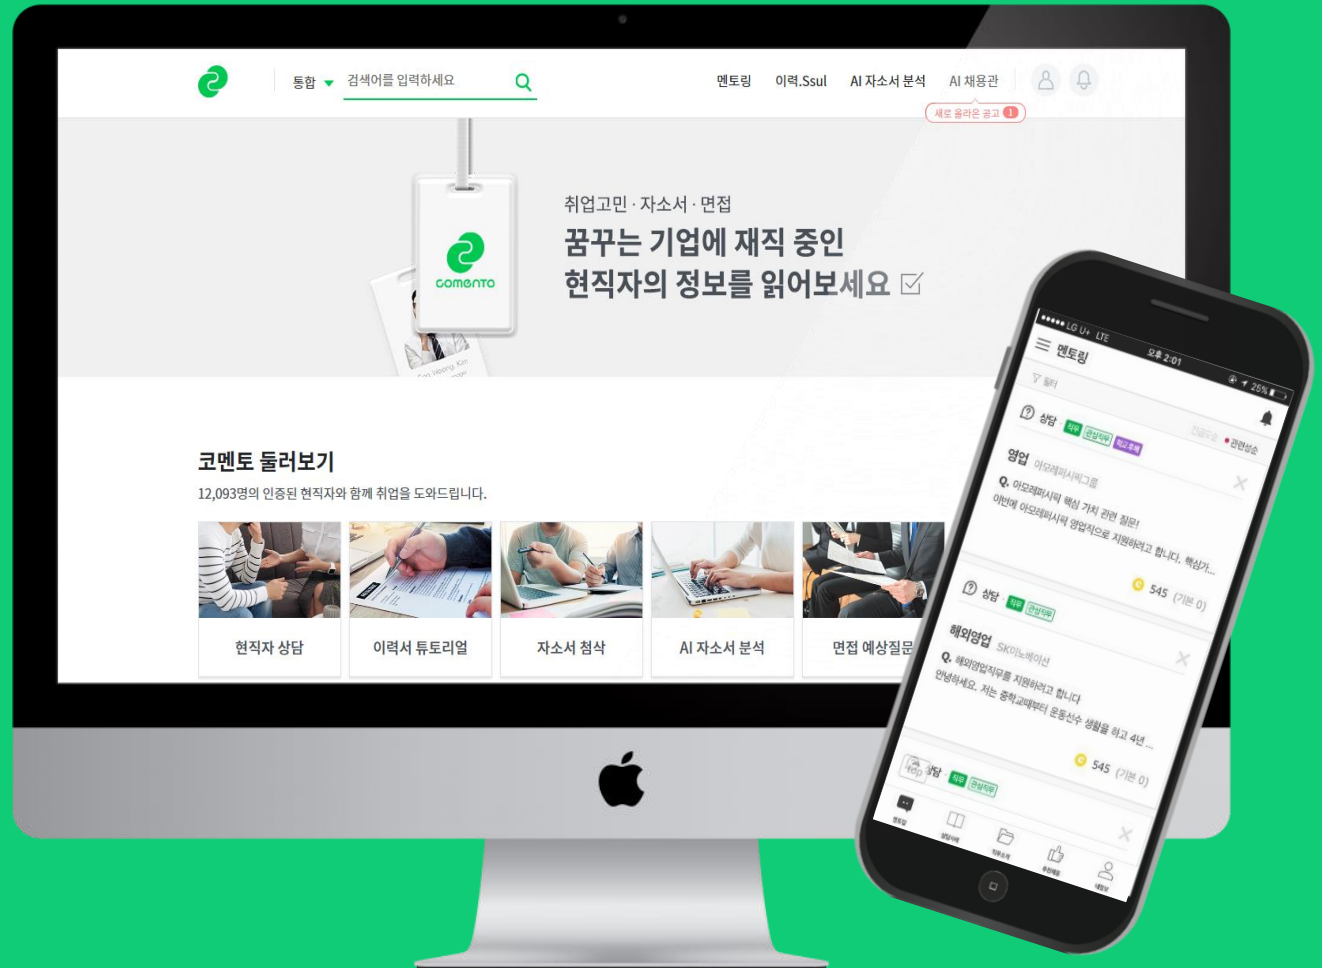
통합 검색어를 입력하세요

멘토링 이력.Ssul AI 자소서 분석 AI 채용관

새로 올라온 공고 1

comento

취업고민 · 자소서 · 면접

꿈꾸는 기업에 재직 중인 현직자의 정보를 읽어보세요

코멘토 둘러보기

12,093명의 인증된 현직자와 함께 취업을 도와드립니다.

현직자 상담

이력서 튜토리얼

자소서 첨삭

AI 자소서 분석

면접 예상질문

LG U+ LTE 오후 2:01 25%

멘토링

필터

상담 직무 관심직무 최고 후원 •관련성순

영업 아모레퍼시픽그룹

Q. 아모레퍼시픽 핵심 가치 관련 질문!

이번에 아모레퍼시픽 영업직으로 지원하려고 합니다. 핵심가...

545 (기본 0)

상담 직무 관심직무

해외영업 SK이노베이션

Q. 해외영업직무를 지원하려고 합니다

안녕하세요. 저는 중학교때부터 운동선수 생활을 하고 4년...

545 (기본 0)

상담 직무 관심직무